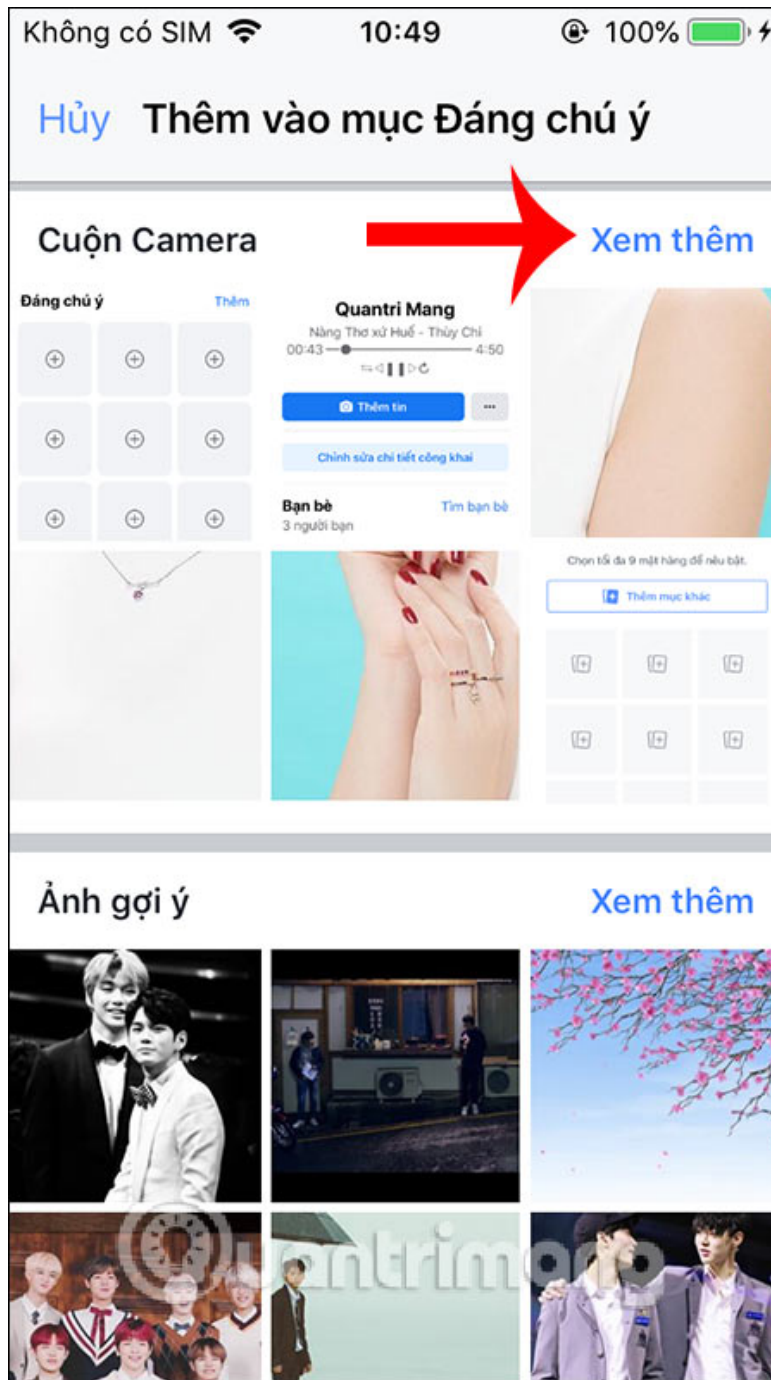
Không có SIM 10:49 100%

Hủy Thêm vào mục Đáng chú ý

Cuộn Camera Xem thêm

Đáng chú ý Thêm

Quantri Mang
Nàng Thơ xứ Huế - Thùy Chi
00:43 4:50

Thêm tin

Chỉnh sửa chi tiết công khai

Bạn bè Tìm bạn bè
3 người bạn

Chọn tối đa 9 mặt hàng để nêu bật.

Thêm mục khác

Ảnh gợi ý Xem thêm

quantrimang